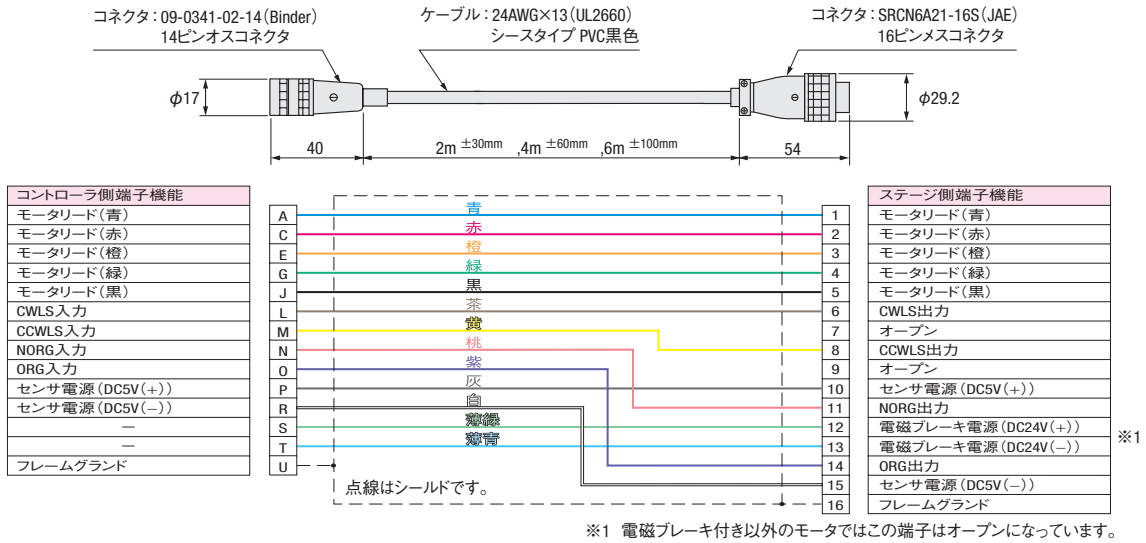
コネクタ：09-0341-02-14（Binder）
14ピンオスコネクタ

ケーブル：24AWG×13（UL2660）
シースタイプ PVC黒色

コネクタ：SRCN6A21-16S（JAE）
16ピンメスコネクタ

$\phi17$

$\phi29.2$

40

2m $^{\pm30mm}$ ,4m $^{\pm60mm}$ ,6m $^{\pm100mm}$

54

| コントローラ側端子機能 |
|---|
| モータリード（青） |
| モータリード（赤） |
| モータリード（橙） |
| モータリード（緑） |
| モータリード（黒） |
| CWLS入力 |
| CCWLS入力 |
| NORG入力 |
| ORG入力 |
| センサ電源（DC5V(+)） |
| センサ電源（DC5V(−)） |
| — |
| — |
| フレームグランド |

A
C
E
G
J
L
M
N
O
P
R
S
T
U

青
赤
橙
緑
黒
茶
黄
桃
紫
灰
白
薄緑
薄青

点線はシールドです。

1
2
3
4
5
6
7
8
9
10
11
12
13
14
15
16

| ステージ側端子機能 |
|---|
| モータリード（青） |
| モータリード（赤） |
| モータリード（橙） |
| モータリード（緑） |
| モータリード（黒） |
| CWLS出力 |
| オープン |
| CCWLS出力 |
| オープン |
| センサ電源（DC5V(+)） |
| NORG出力 |
| 電磁ブレーキ電源（DC24V(+)） |
| 電磁ブレーキ電源（DC24V(−)） |
| ORG出力 |
| センサ電源（DC5V(−)） |
| フレームグランド |

※1

※1 電磁ブレーキ付き以外のモータではこの端子はオープンになっています。